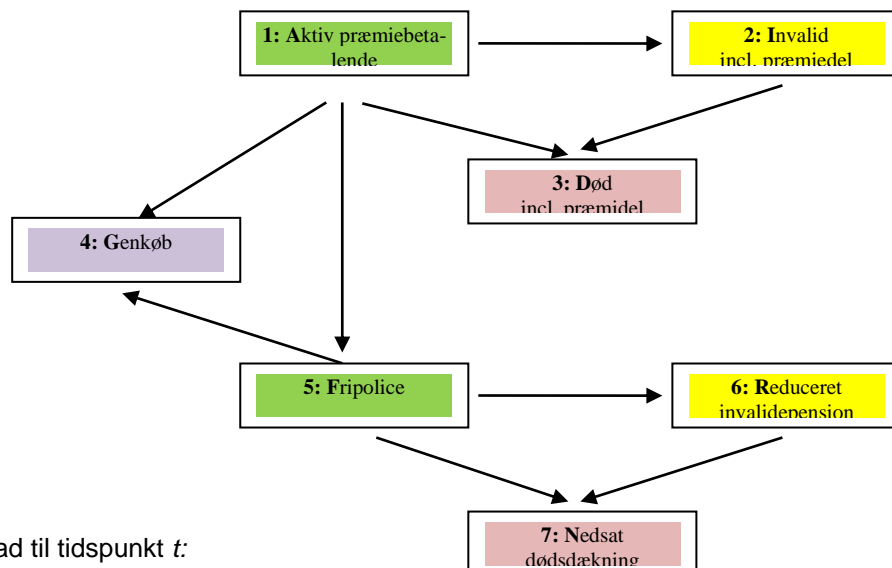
**1: A**ktiv præmiebetalende

**2: I**nvalid incl. præmiedel

**3: D**ød incl. præmidel

**4: G**enkøb

**5: F**ripolice

**6: R**educeret invalidepension

**7: N**edsat dødsdækning

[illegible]ad til tidspunkt *t:*